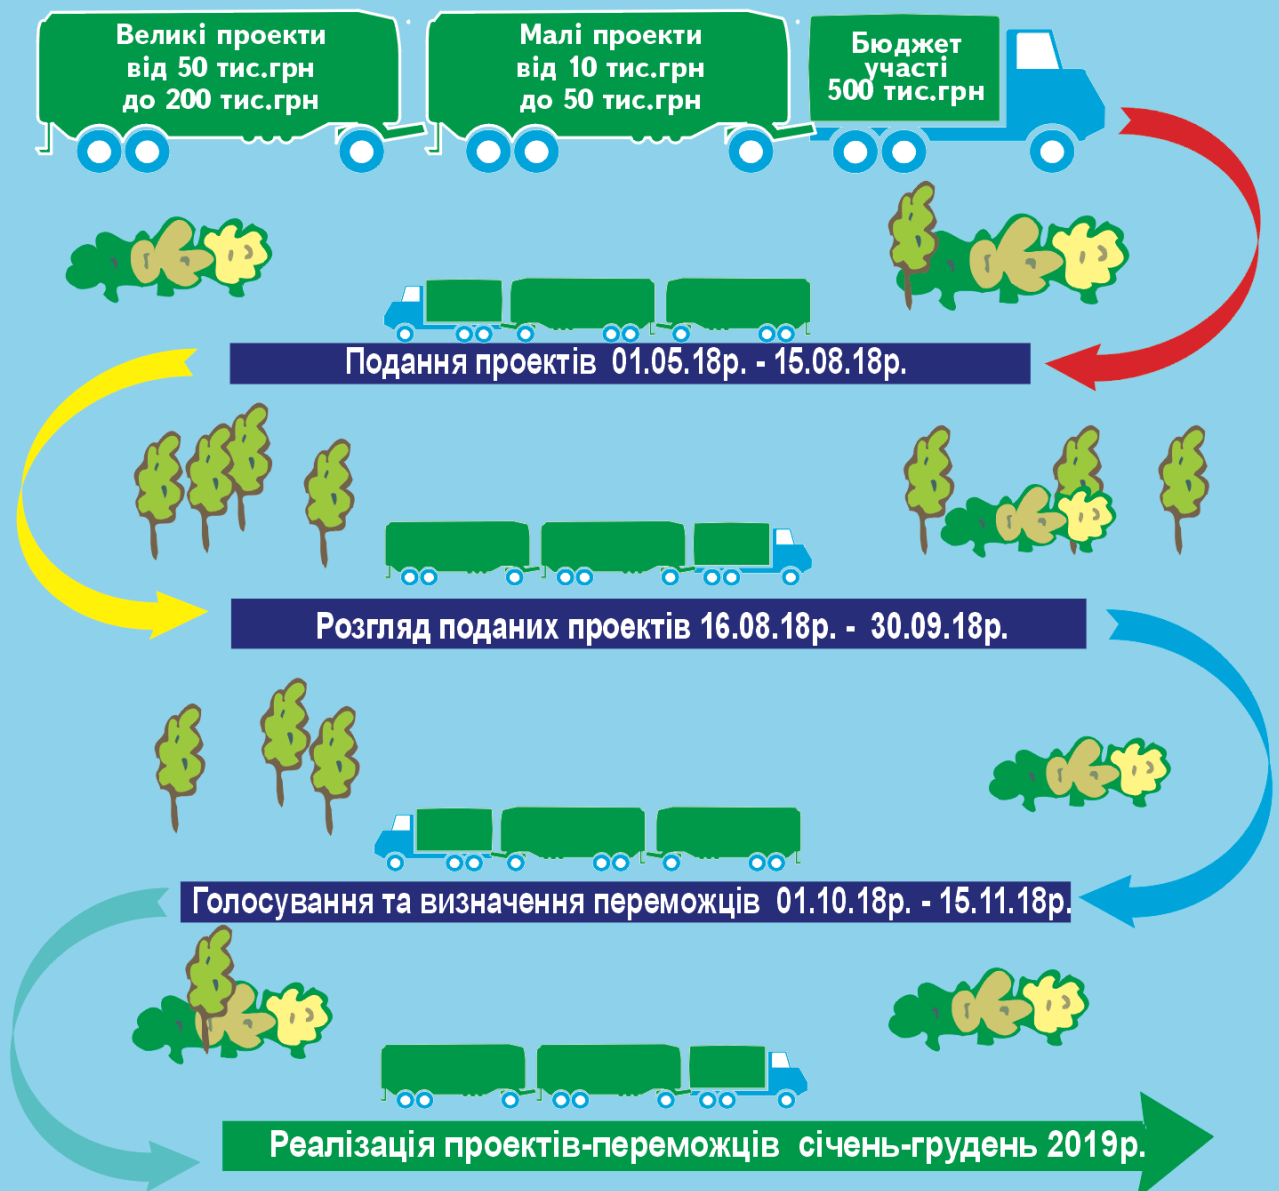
Великі проекти від 50 тис.грн до 200 тис.грн

Малі проекти від 10 тис.грн до 50 тис.грн

Бюджет участі 500 тис.грн

Подання проектів 01.05.18р. - 15.08.18р.

Розгляд поданих проектів 16.08.18р. - 30.09.18р.

Голосування та визначення переможців 01.10.18р. - 15.11.18р.

Реалізація проектів-переможців січень-грудень 2019р.